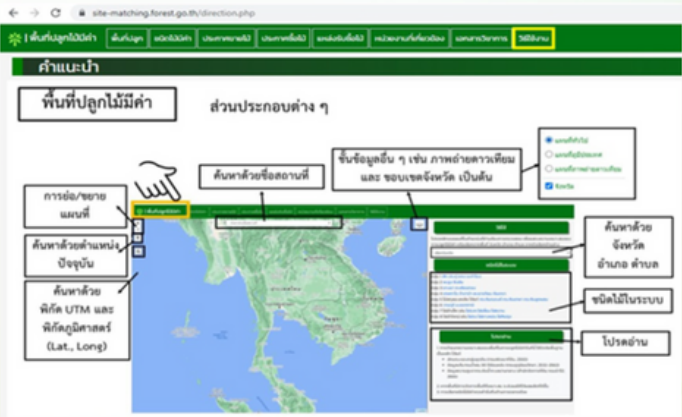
site-matching.forest.go.th/direction.php

พื้นที่ปลูกไม้มีค่า

พื้นที่ปลูก | ชนิดไม้มีค่า | ประกาศขายไม้ | ประกาศซื้อไม้ | แหล่งรับซื้อไม้ | หน่วยงานที่เกี่ยวข้อง | เอกสารวิชาการ | วิธีใช้งาน

คำแนะนำ

พื้นที่ปลูกไม้มีค่า

ส่วนประกอบต่าง ๆ

ค้นหาด้วยชื่อสถานที่

ชั้นข้อมูลอื่น ๆ เช่น ภาพถ่ายดาวเทียม และ ขอบเขตจังหวัด เป็นต้น

การย่อ/ขยาย แผนที่

ค้นหาด้วยตำแหน่งปัจจุบัน

ค้นหาด้วย พิกัด UTM และ พิกัดภูมิศาสตร์ (Lat., Long)

ค้นหาด้วย จังหวัด อำเภอ ตำบล

ชนิดไม้ในระบบ

โปรดอ่าน

พื้นที่ปลูกไม้มีค่า